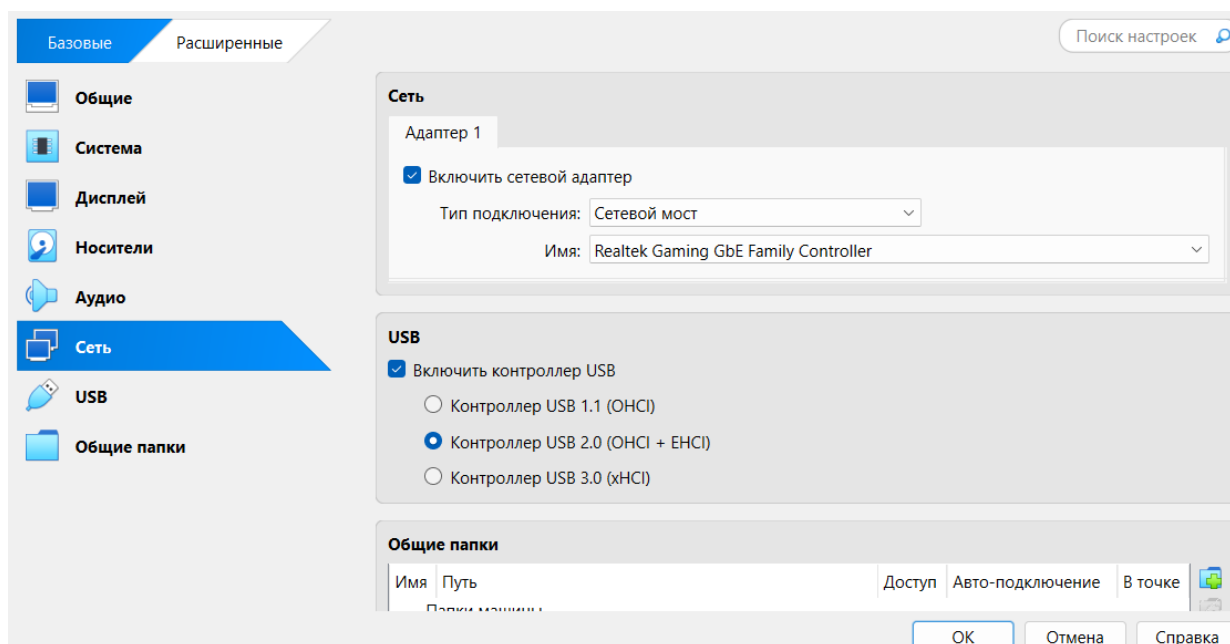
Базовые
Расширенные

Поиск настроек

Общие
Система
Дисплей
Носители
Аудио
Сеть
USB
Общие папки

Сеть

Адаптер 1

Включить сетевой адаптер

Тип подключения: Сетевой мост

Имя: Realtek Gaming GbE Family Controller

USB

Включить контроллер USB

Контроллер USB 1.1 (OHCI)

Контроллер USB 2.0 (OHCI + EHCI)

Контроллер USB 3.0 (xHCI)

Общие папки

| Имя | Путь | Доступ | Авто-подключение | В точке |
|---|---|---|---|---|
| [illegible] | | | | |

OK
Отмена
Справка